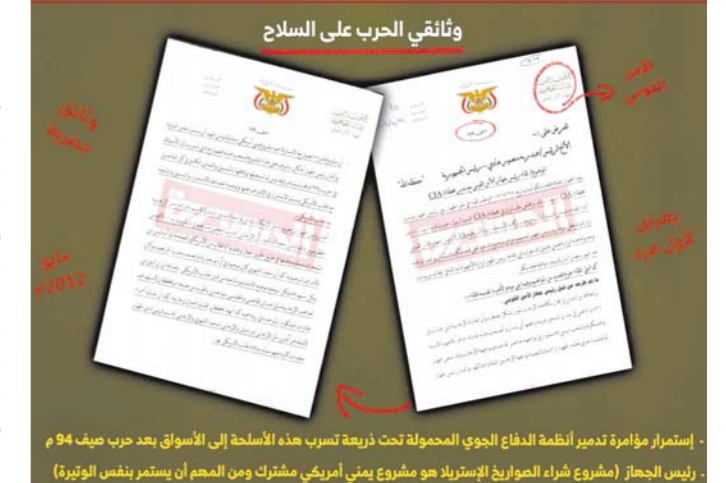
وثائقي الحرب على السلاح

الأمن القومي

تعرض لأول مرة

وثائق مصورة

مايو 2012

- إستمرار مؤامرة تدمير أنظمة الدفاع الجوي المحمولة تحت ذريعة تسرب هذه الأسلحة إلى الأسواق بعد حرب صيف 94 م

- رئيس الجهاز (مشروع شراء الصواريخ الإستريلا هو مشروع يمني أمريكي مشترك ومن المهم أن يستمر بنفس الوتيرة)